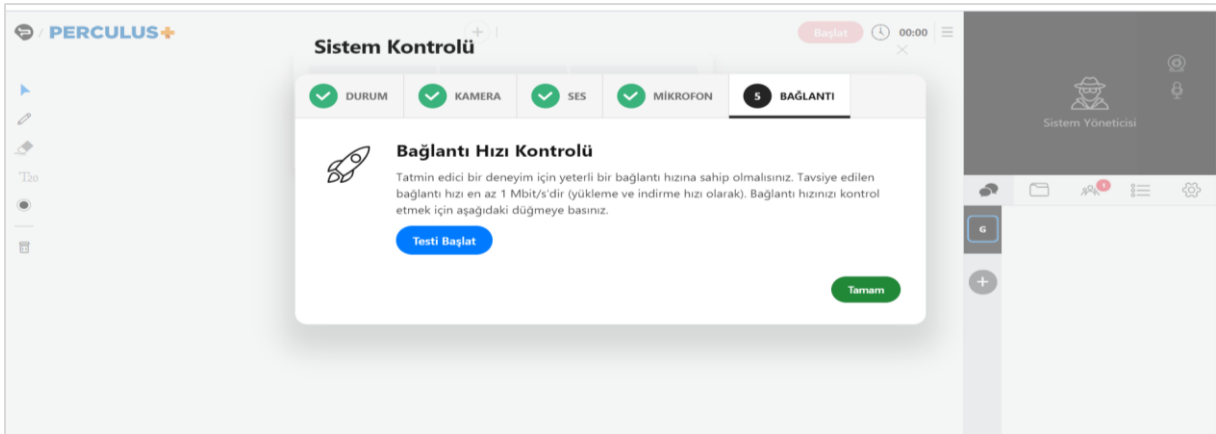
PERCULUS+

Başlat 00:00

Sistem Kontrolü

DURUM KAMERA SES MİKROFON 5 BAĞLANTI

Bağlantı Hızı Kontrolü

Tatmin edici bir deneyim için yeterli bir bağlantı hızına sahip olmalısınız. Tavsiye edilen bağlantı hızı en az 1 Mbit/s'dir (yükleme ve indirme hızı olarak). Bağlantı hızınızı kontrol etmek için aşağıdaki düğmeye basınız.

Testi Başlat

Tamam

T20

Sistem Yöneticisi

1

G